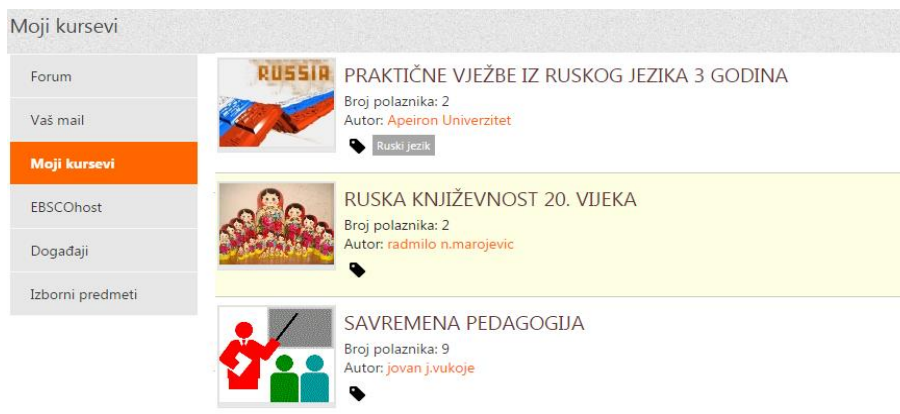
Moji kursevi

Forum

Vaš mail

Moji kursevi

EBSCOhost

Događaji

Izborni predmeti

RUSSIA

PRAKTIČNE VJEŽBE IZ RUSKOG JEZIKA 3 GODINA

Broj polaznika: 2

Autor: Apeiron Univerzitet

Ruski jezik

RUSKA KNJIŽEVNOST 20. VIJEKA

Broj polaznika: 2

Autor: radmilo n.marojevic

SAVREMENA PEDAGOGIJA

Broj polaznika: 9

Autor: jovan j.vukoje